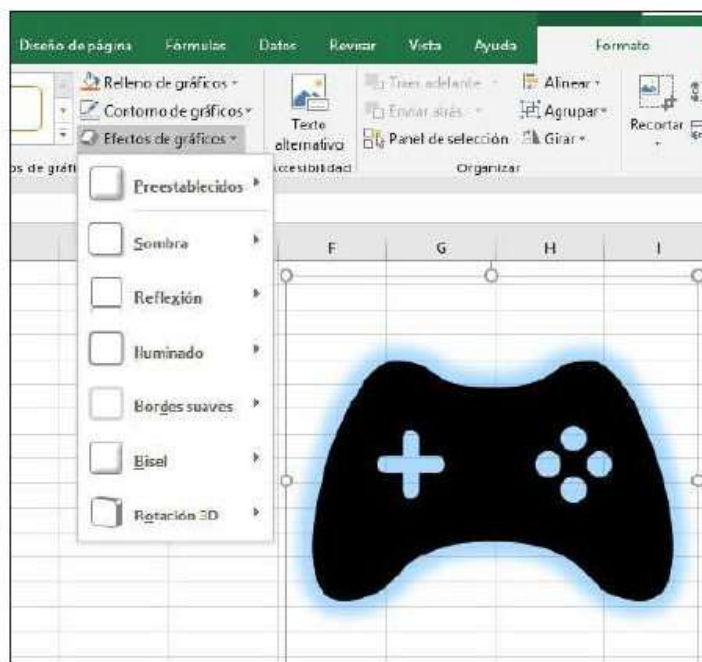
Diseño de página Fórmulas Datos Revisar Vista Ayuda Formato

Relleno de gráficos
Contorno de gráficos
Efectos de gráficos

Texto alternativo

Traer adelante
Enviar atrás
Panel de selección

Alinear
Agrupar
Girar

Recortar

os de gráfi

Accesibilidad

Organizar

Preestablecidos
Sombra
Reflexión
Iluminado
Bordes suaves
Bisel
Rotación 3D

F G H I